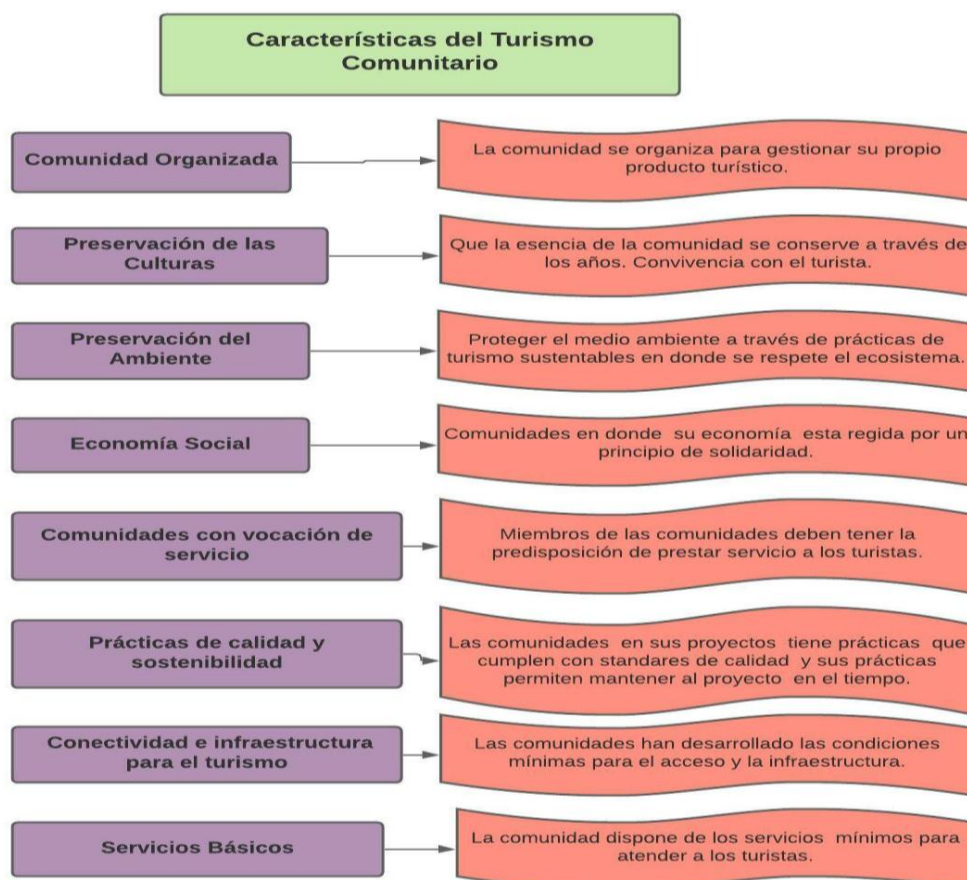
Características del Turismo Comunitario

Comunidad Organizada

La comunidad se organiza para gestionar su propio producto turístico.

Preservación de las Culturas

Que la esencia de la comunidad se conserve a través de los años. Convivencia con el turista.

Preservación del Ambiente

Proteger el medio ambiente a través de prácticas de turismo sustentables en donde se respete el ecosistema.

Economía Social

Comunidades en donde su economía esta regida por un principio de solidaridad.

Comunidades con vocación de servicio

Miembros de las comunidades deben tener la predisposición de prestar servicio a los turistas.

Prácticas de calidad y sostenibilidad

Las comunidades en sus proyectos tiene prácticas que cumplen con standares de calidad y sus prácticas permiten mantener al proyecto en el tiempo.

Conectividad e infraestructura para el turismo

Las comunidades han desarrollado las condiciones mínimas para el acceso y la infraestructura.

Servicios Básicos

La comunidad dispone de los servicios mínimos para atender a los turistas.